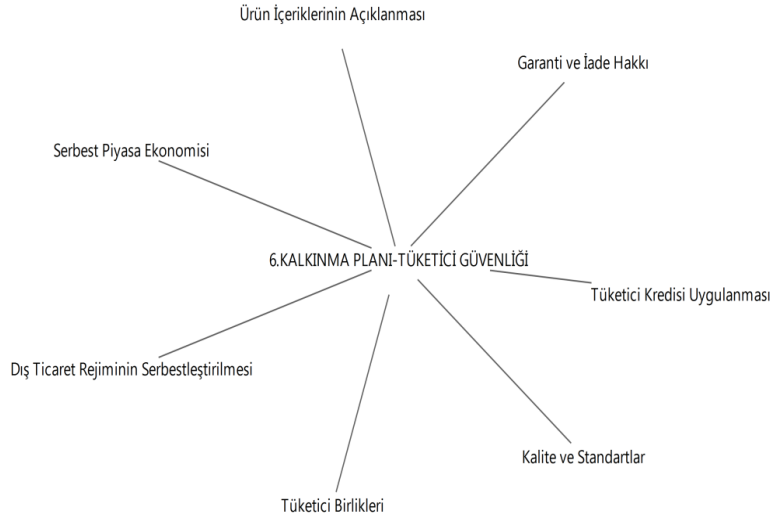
Ürün İçeriklerinin Açıklanması

Garanti ve İade Hakkı

Serbest Piyasa Ekonomisi

6.KALKINMA PLANI-TÜKETİCİ GÜVENLİĞİ

Tüketici Kredisi Uygulanması

Dış Ticaret Rejiminin Serbestleştirilmesi

Kalite ve Standartlar

Tüketici Birlikleri